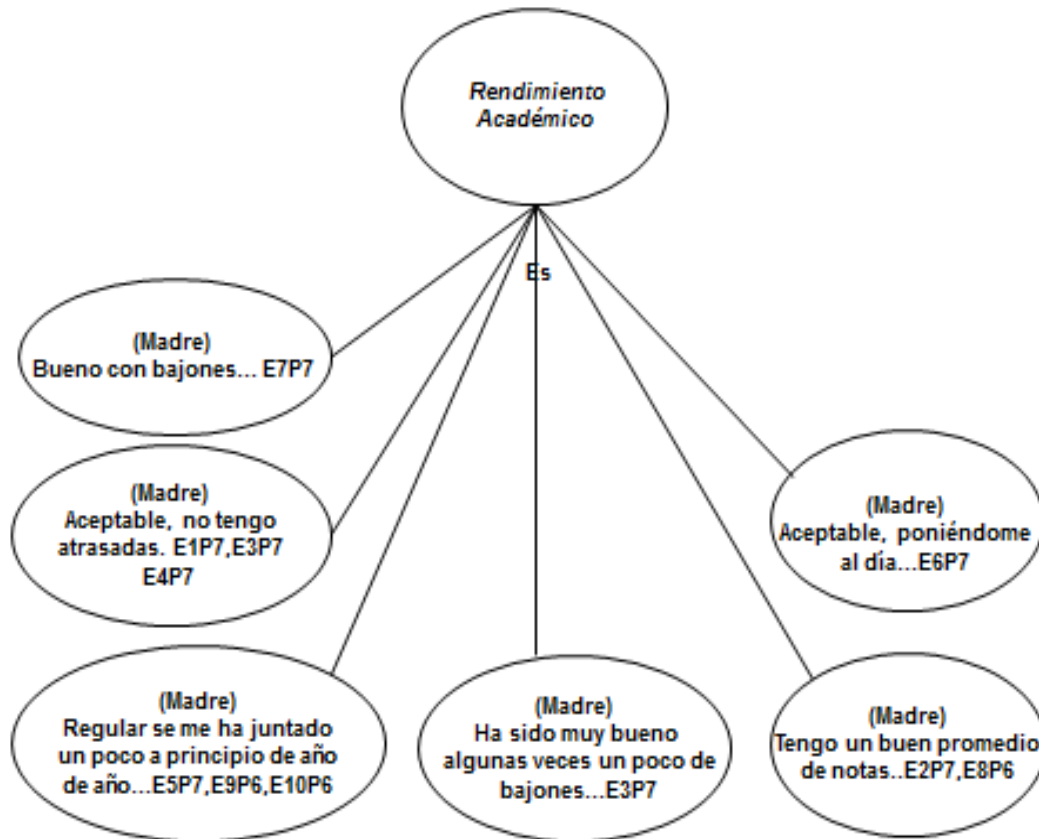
Rendimiento Académico

Es

(Madre)
Bueno con bajones... E7P7

(Madre)
Aceptable, no tengo atrasadas. E1P7,E3P7 E4P7

(Madre)
Aceptable, poniéndome al día...E6P7

(Madre)
Regular se me ha juntado un poco a principio de año de año...E5P7,E9P6,E10P6

(Madre)
Ha sido muy bueno algunas veces un poco de bajones...E3P7

(Madre)
Tengo un buen promedio de notas..E2P7,E8P6